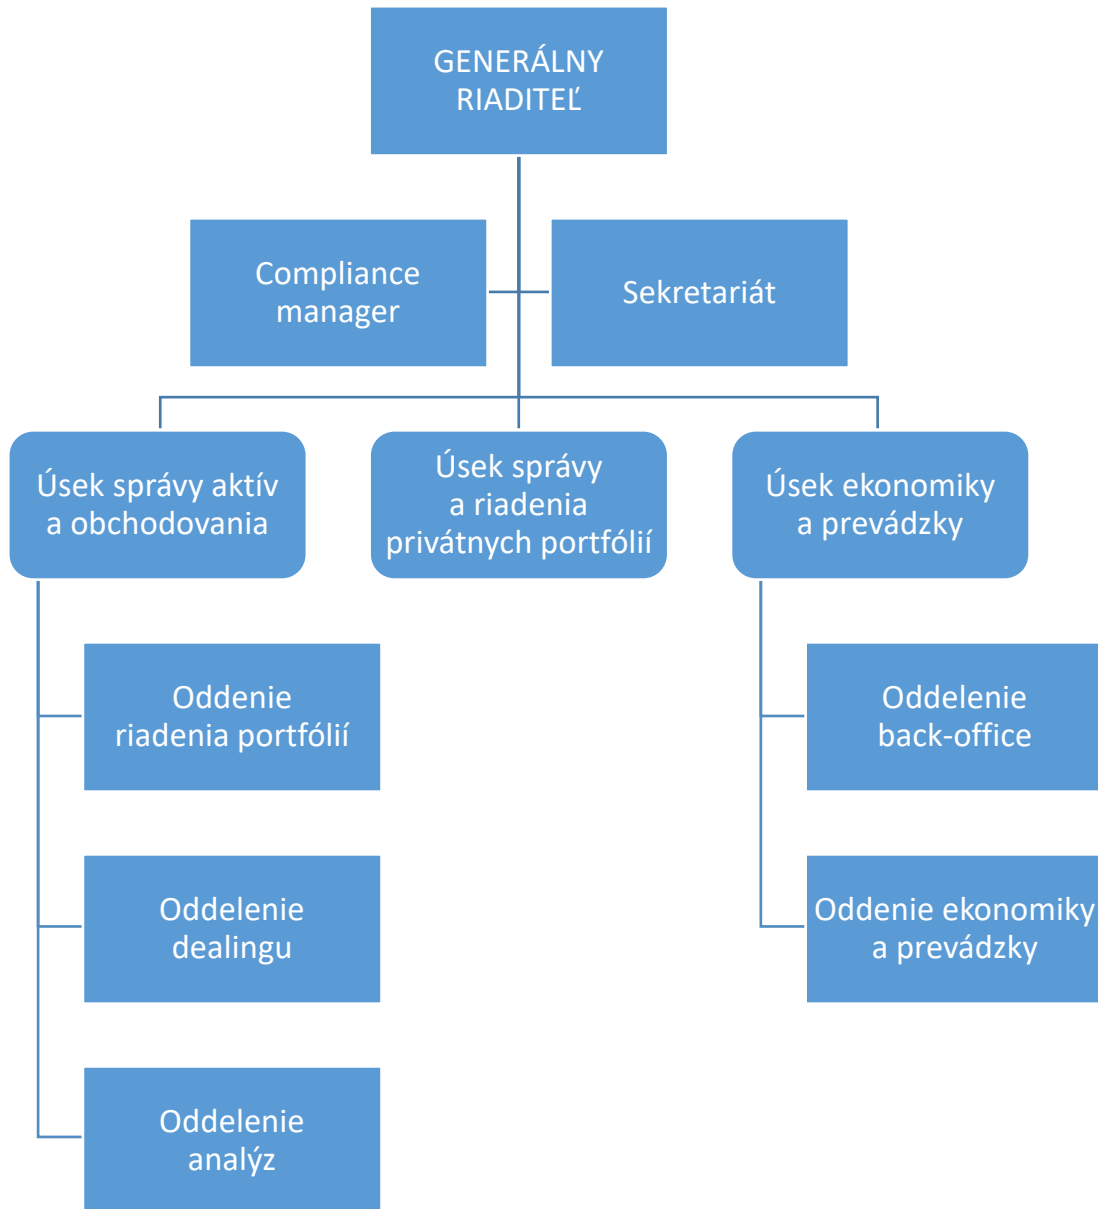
GENERÁLNY RIADITEĽ

Compliance manager

Sekretariát

Úsek správy aktív a obchodovania

Úsek správy a riadenia privátnych portfólií

Úsek ekonomiky a prevádzky

Oddenie riadenia portfólií

Oddelenie dealingu

Oddelenie analýz

Oddelenie back-office

Oddenie ekonomiky a prevádzky